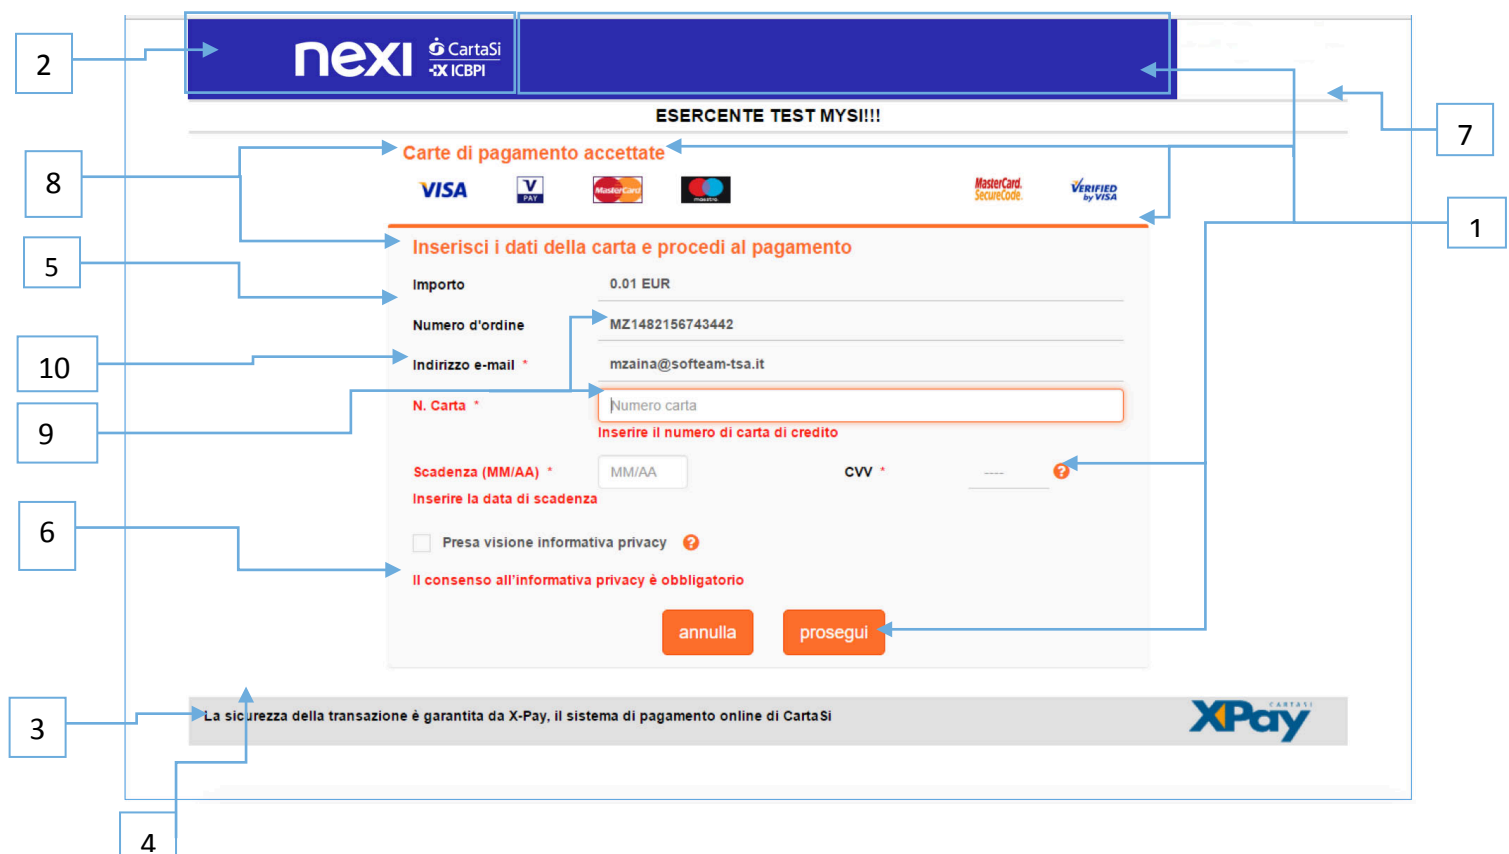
2

nexi CartaSi ICBPI

7

ESERCENTE TEST MYSI!!!

8

Carte di pagamento accettate

VISA V PAY MasterCard maestro MasterCard. SecureCode. VERIFIED by VISA

1

5

Inserisci i dati della carta e procedi al pagamento

Importo 0.01 EUR

Numero d'ordine MZ1482156743442

10

Indirizzo e-mail * mzaina@softeam-tsa.it

9

N. Carta * Numero carta

Inserire il numero di carta di credito

Scadenza (MM/AA) * MM/AA CVV * ----

Inserire la data di scadenza

6

Presa visione informativa privacy

Il consenso all'informativa privacy è obbligatorio

annulla prosegui

3

La sicurezza della transazione è garantita da X-Pay, il sistema di pagamento online di CartaSi

XPay CARTASI

4